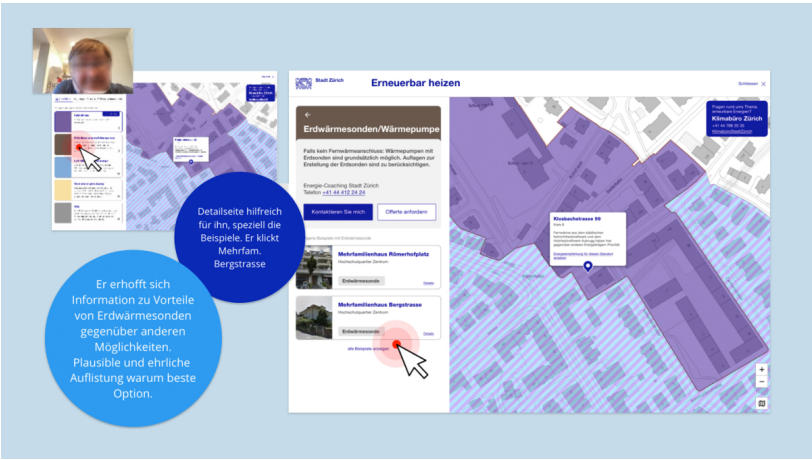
Stadt Zürich

Erneuerbar heizen

Schliessen

Erdwärmesonden/Wärmepumpe

Falls kein Fernwärmeanschluss: Wärmepumpen mit Erdsonden sind grundsätzlich möglich. Auflagen zur Erstellung der Erdsonden sind zu berücksichtigen.

Energie-Coaching Stadt Zürich
Telefon +41 44 412 24 24

Kontaktieren Sie mich

Offerte anfordern

Mehrfamilienhaus Römerhofplatz
Hochschulquartier Zentrum

Erdwärmesonde

Mehrfamilienhaus Bergstrasse
Hochschulquartier Zentrum

Erdwärmesonde

Details

alle Beispiele anzeigen

Fragen rund ums Thema erneuerbare Energien?
Klimabüro Zürich

Klosbachstrasse 99

Detailseite hilfreich für ihn, speziell die Beispiele. Er klickt Mehrfam. Bergstrasse

Er erhofft sich Information zu Vorteile von Erdwärmesonden gegenüber anderen Möglichkeiten. Plausible und ehrliche Auflistung warum beste Option.